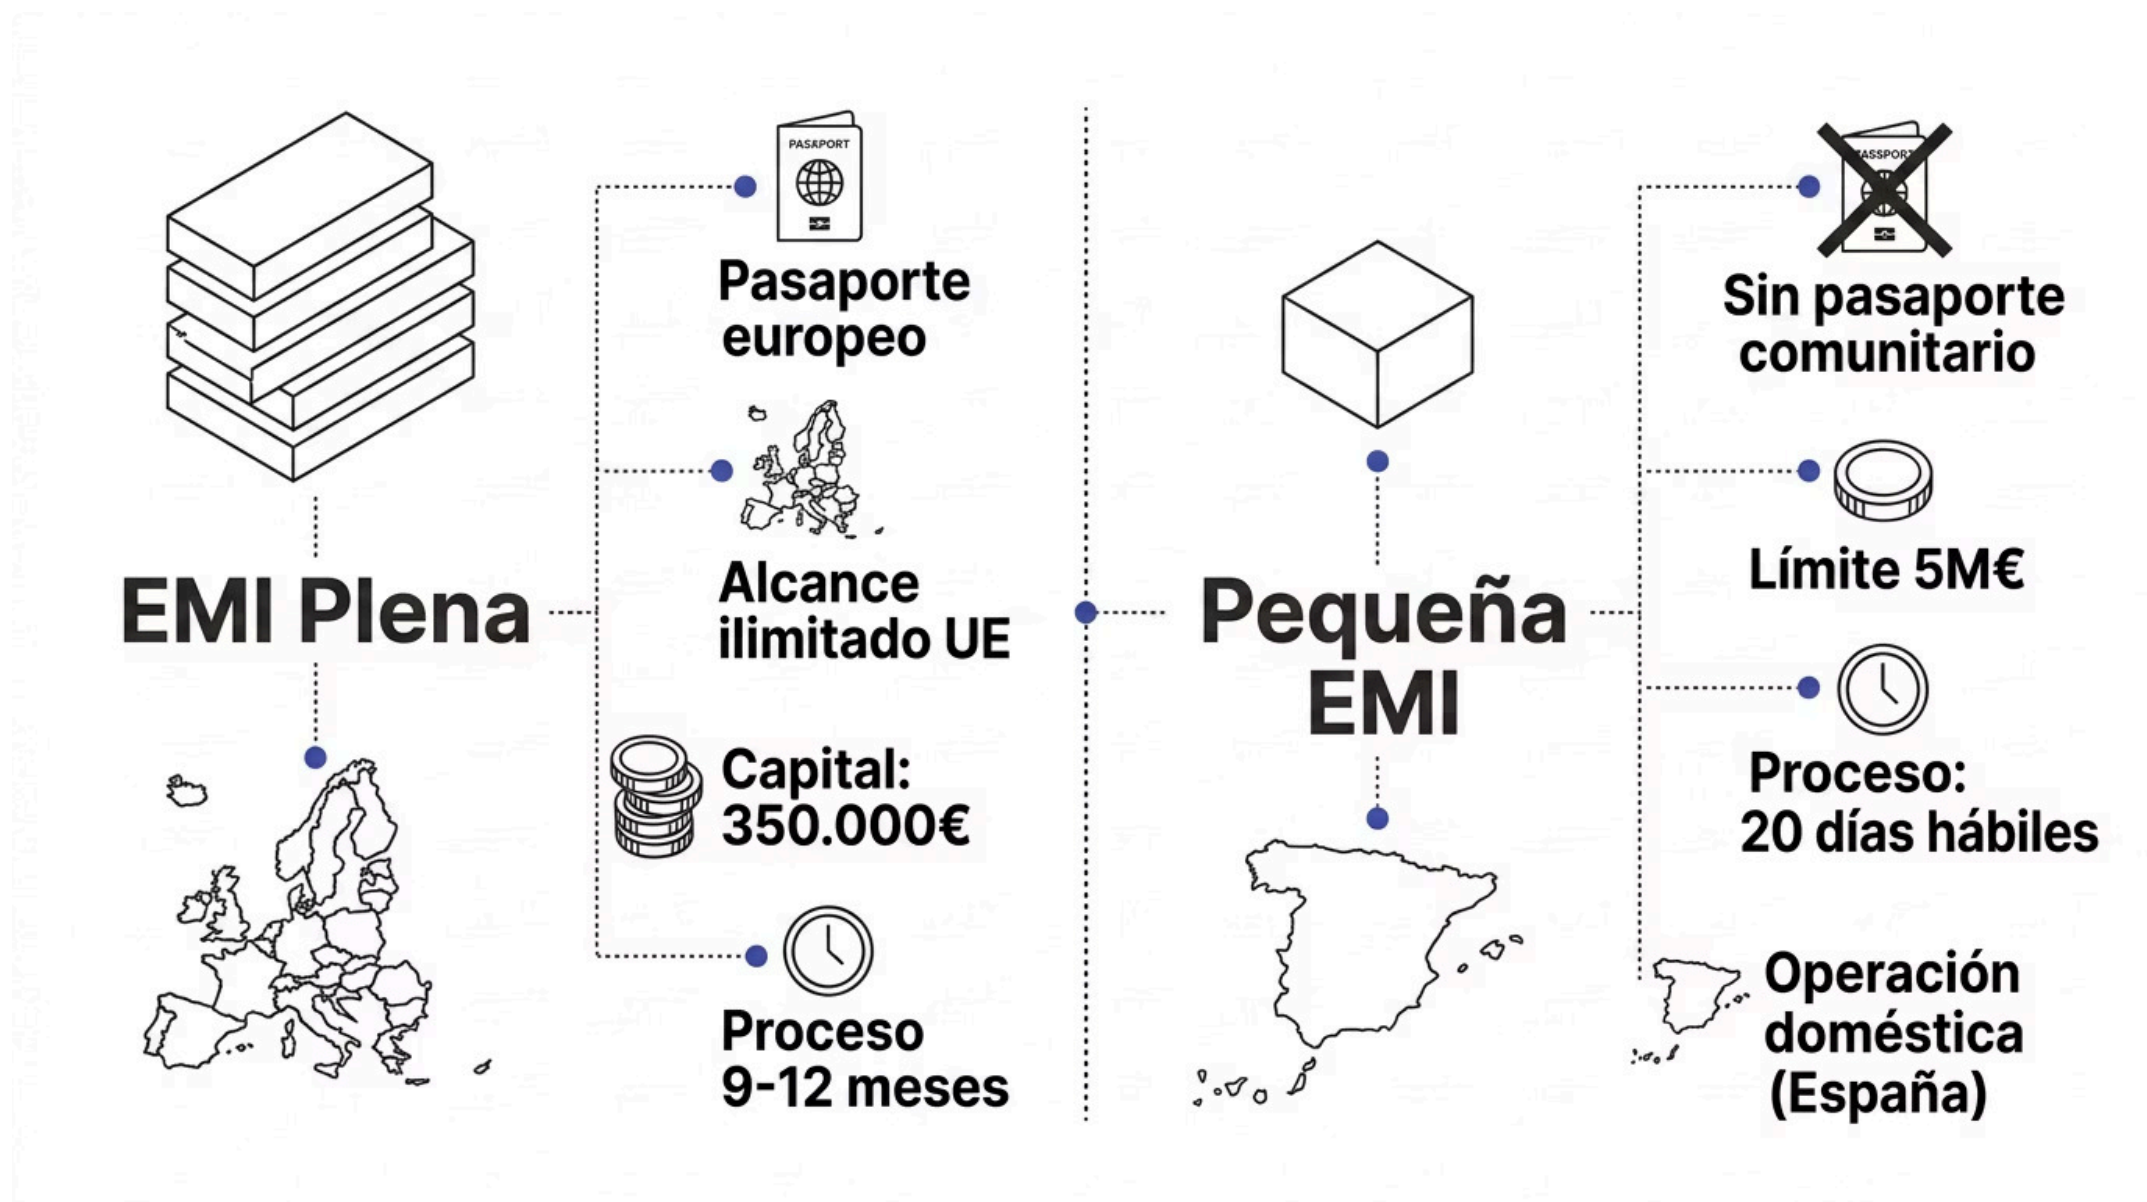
EMI Plena

PASAPORT

Pasaporte europeo

Alcance ilimitado UE

Capital: 350.000€

Proceso 9-12 meses

Pequeña EMI

PASSPORT

Sin pasaporte comunitario

Límite 5M€

Proceso: 20 días hábiles

Operación doméstica (España)